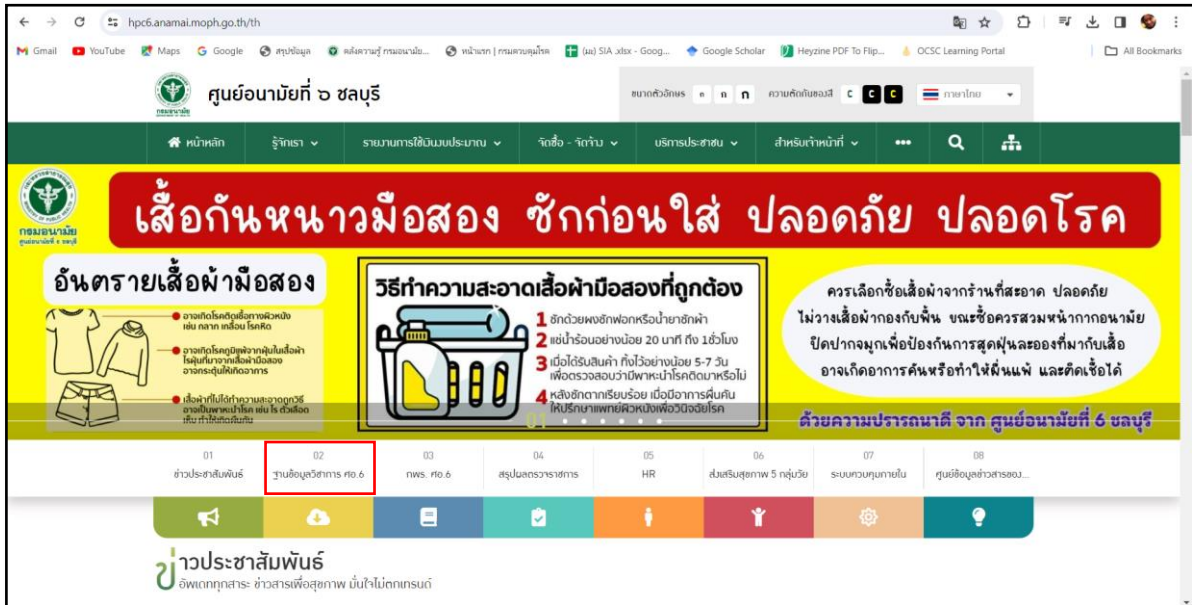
hpc6.anamai.moph.go.th/th

Gmail YouTube Maps Google สรุปข้อมูล คลังความรู้ กรมอนามัย... หน้าแรก | กรมควบคุมโรค (ผส) SIA .xlsx - Goog... Google Scholar Heyzine PDF To Flip... OCSC Learning Portal All Bookmarks

ศูนย์อนามัยที่ ๖ ชลบุรี

ขนาดตัวอักษร ก ก ก ความตัดกันของสี C C C ภาษาไทย

หน้าหลัก รู้จักเรา รายงานการใช้เงินงบประมาณ จัดซื้อ - จัดจ้าง บริการประชาชน สำหรับเจ้าหน้าที่ •••

กรมอนามัย

เสื้อกันหนาวมือสอง ซักก่อนใส่ ปลอดภัย ปลอดโรค

อันตรายเสื้อผ้ามือสอง

อาจเกิดโรคติดเชื้อทางผิวหนัง เช่น กลาก เกลื้อน โรคหิด

อาจเกิดโรคภูมิแพ้จากฝุ่นในเสื้อผ้า ไรฝุ่นที่มากับเสื้อมือสอง อาจกระตุ้นให้เกิดอาการ

เสื้อผ้าที่ไม่ได้ทำความสะอาดถูกวิธี อาจเป็นพาหะนำโรค เช่น ไร ตัวเลือด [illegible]

วิธีทำความสะอาดเสื้อผ้ามือสองที่ถูกต้อง

1 ซักด้วยผงซักฟอกหรือน้ำยาซักผ้า

2 แช่น้ำร้อนอย่างน้อย 20 นาที ถึง 1ชั่วโมง

3 เมื่อได้รับสินค้า ทิ้งไว้อย่างน้อย 5-7 วัน เพื่อตรวจสอบว่ามีพาหะนำโรคติดมาหรือไม่

4 หลังซักตากเรียบร้อย เมื่อมีอาการคันให้ปรึกษาแพทย์ผิวหนังเพื่อวินิจฉัยโรค

ควรเลือกซื้อเสื้อผ้าจากร้านที่สะอาด ปลอดภัย ไม่วางเสื้อผ้ากองกับพื้น ขณะซื้อควรสวมหน้ากากอนามัย ปิดปากจมูกเพื่อป้องกันการสูดฝุ่นละอองที่มากับเสื้อ อาจเกิดอาการคันหรือทำให้ผื่นแพ้ และติดเชื้อได้

ด้วยความปรารถนาดี จาก ศูนย์อนามัยที่ 6 ชลบุรี

01 ข่าวประชาสัมพันธ์
02 ฐานข้อมูลวิชาการ ศอ.6
03 กพร. ศอ.6
04 สรุปผลตรวจราชการ
05 HR
06 ส่งเสริมสุขภาพ 5 กลุ่มวัย
07 ระบบควบคุมภายใน
08 ศูนย์ข้อมูลข่าวสารของ...

ข่าวประชาสัมพันธ์
อัพเดททุกสาระ ข่าวสารเพื่อสุขภาพ มั่นใจไม่ตกเทรนด์